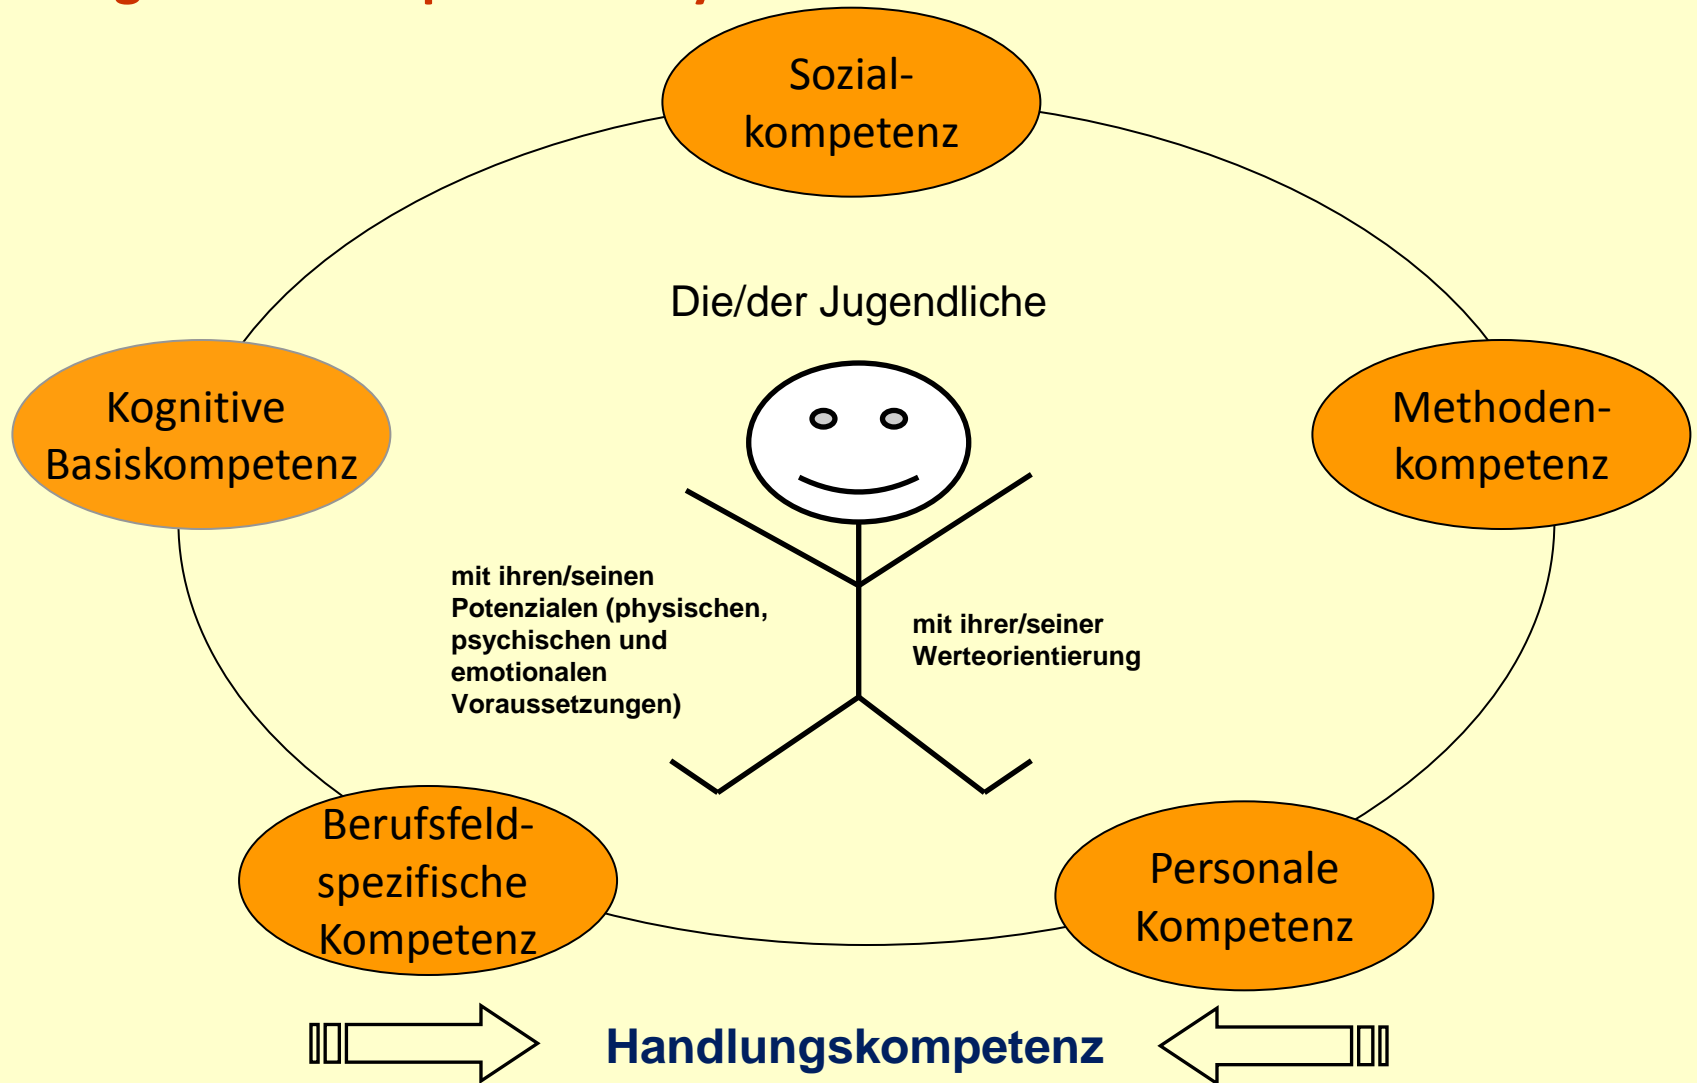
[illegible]

Sozialkompetenz

Die/der Jugendliche

Kognitive Basiskompetenz

Methodenkompetenz

mit ihren/seinen Potenzialen (physischen, psychischen und emotionalen Voraussetzungen)

mit ihrer/seiner Werteorientierung

Berufsfeldspezifische Kompetenz

Personale Kompetenz

Handlungskompetenz